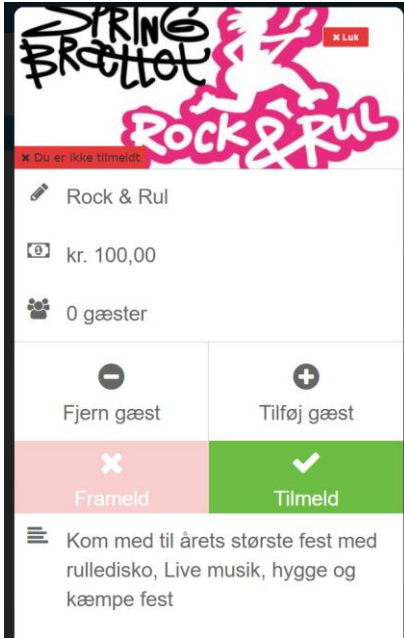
SPRING BRAETTET

ROCK & RUL

✖ Luk

✖ Du er ikke tilmeldt

Rock & Rul

kr. 100,00

0 gæster

Fjern gæst

Tilføj gæst

Frameld

Tilmeld

Kom med til årets største fest med rulledisko, Live musik, hygge og kæmpe fest